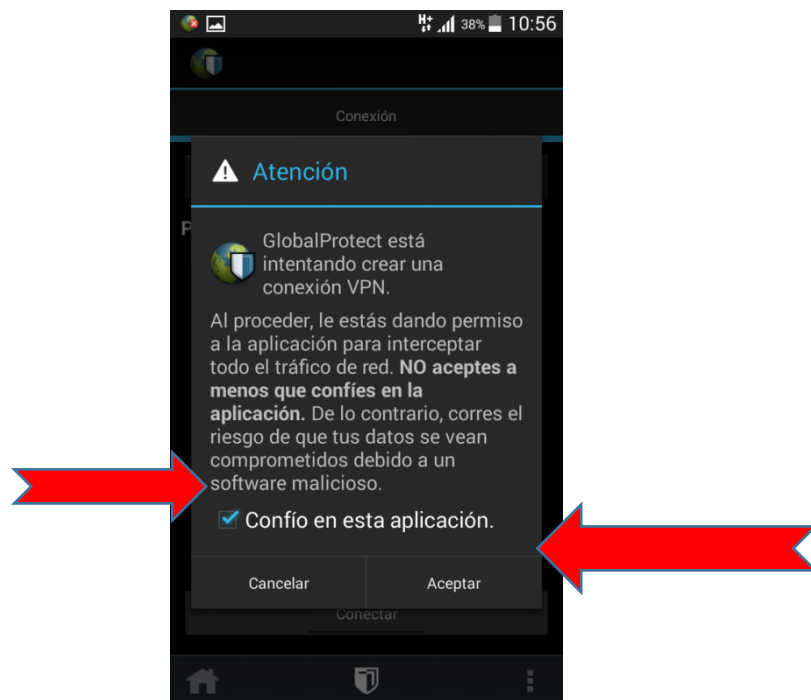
38% 10:56

Conexión

Atención

GlobalProtect está intentando crear una conexión VPN.

Al proceder, le estás dando permiso a la aplicación para interceptar todo el tráfico de red. **NO aceptes a menos que confíes en la aplicación.** De lo contrario, corres el riesgo de que tus datos se vean comprometidos debido a un software malicioso.

Confío en esta aplicación.

Cancelar

Aceptar

Conectar